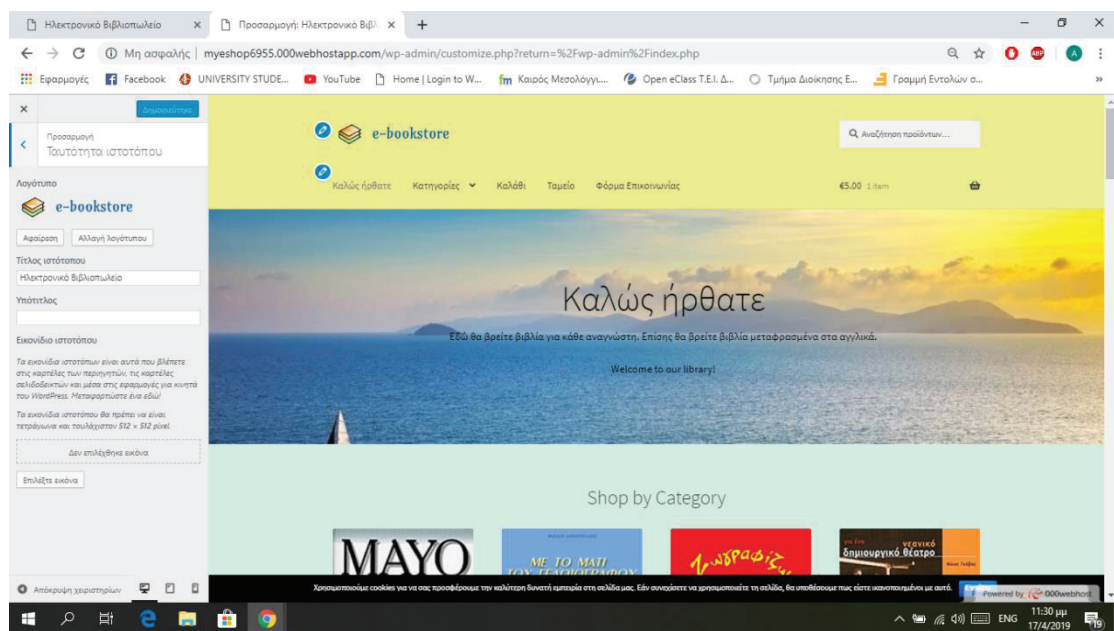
Ηλεκτρονικό Βιβλιοπωλείο ×
Προσαρμογή: Ηλεκτρονικό Βιβλ ×
+

Μη ασφαλής | myeshop6955.000webhostapp.com/wp-admin/customize.php?return=%2Fwp-admin%2Findex.php

Εφαρμογές Facebook UNIVERSITY STUDE... YouTube Home | Login to W... Καιρός Μεσολόγγι... Open eClass T.E.I. Δ... Τμήμα Διοίκησης Ε... Γραμμή Εντολών σ...

×
Δημοσιεύτηκε

Προσαρμογή
Ταυτότητα ιστοτόπου

Λογότυπο
e-bookstore
Αφαίρεση
Αλλαγή λογότυπου

Τίτλος ιστοτόπου
Ηλεκτρονικό Βιβλιοπωλείο

Υπότιτλος

Εικονίδιο ιστοτόπου

Τα εικονίδια ιστοτόπων είναι αυτά που βλέπετε στις καρτέλες των περιηγητών, τις καρτέλες σελιδοδεικτών και μέσα στις εφαρμογές για κινητά του WordPress. Μεταφορτώστε ένα εδώ!

Τα εικονίδια ιστοτόπου θα πρέπει να είναι τετράγωνα και τουλάχιστον 512 × 512 pixel.

Δεν επιλέχθηκε εικόνα

Επιλέξτε εικόνα

Απόκρυψη χειριστηρίων

e-bookstore
Αναζήτηση προϊόντων...

Καλώς ήρθατε Κατηγορίες Καλάθι Ταμείο Φόρμα Επικοινωνίας €5.00 1 item

Καλώς ήρθατε
Εδώ θα βρείτε βιβλία για κάθε αναγνώστη. Επίσης θα βρείτε βιβλία μεταφρασμένα στα αγγλικά.
Welcome to our library!

Shop by Category

MAYO
ΜΕ ΤΟ ΜΑΤΙ
Γλωσσοφάγος
νεανικό δημιουργικό θέατρο

Χρησιμοποιούμε cookies για να σας προσφέρουμε την καλύτερη δυνατή εμπειρία στη σελίδα μας. Εάν συνεχίσετε να χρησιμοποιείτε τη σελίδα, θα υποθέσουμε πως είστε ικανοποιημένοι με αυτό.
Powered by 000webhost

ENG 11:30 μμ 17/4/2019